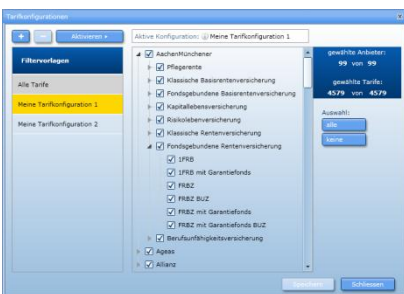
Tarifkonfigurationen

+ − Aktivieren ▾

Aktive Konfiguration: Meine Tarifkonfiguration 1

Filtervorlagen

Alle Tarife

Meine Tarifkonfiguration 1

Meine Tarifkonfiguration 2

AachenMünchener
Pflegerente
Klassische Basisrentenversicherung
Fondsgebundene Basisrentenversicherung
Kapitallebensversicherung
Risikolebensversicherung
Klassische Rentenversicherung
Fondsgebundene Rentenversicherung
1FRB
1FRB mit Garantiefonds
FRBZ
FRBZ BUZ
FRBZ mit Garantiefonds
FRBZ mit Garantiefonds BUZ
Berufsunfähigkeitsversicherung
Ageas
Allianz

gewählte Anbieter:
99 von 99

gewählte Tarife:
4579 von 4579

Auswahl:
alle
keine

Speichern
Schliessen